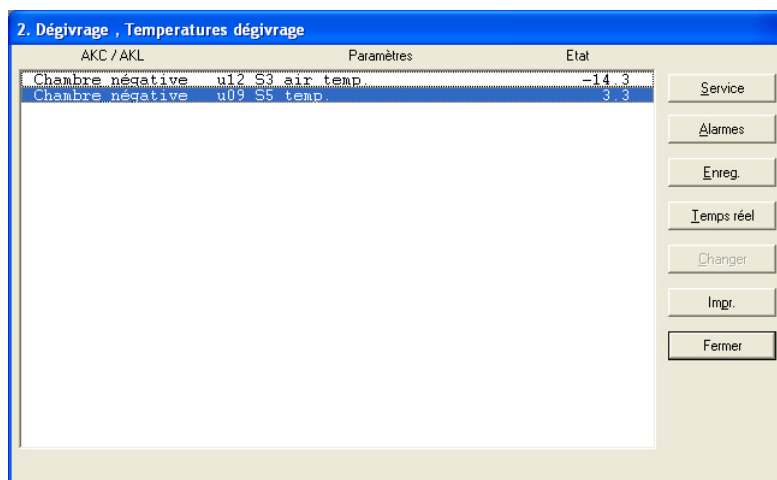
2. Dégivrage , Temperatures dégivrage

| AKC / AKL | Paramètres | Etat |
|---|---|---|
| Chambre négative | u12 S3 air temp. | -14.3 |
| Chambre négative | u09 S5 temp. | 3.3 |

Service

Alarmes

Enreg.

Temps réel

Changer

Impr.

Fermer